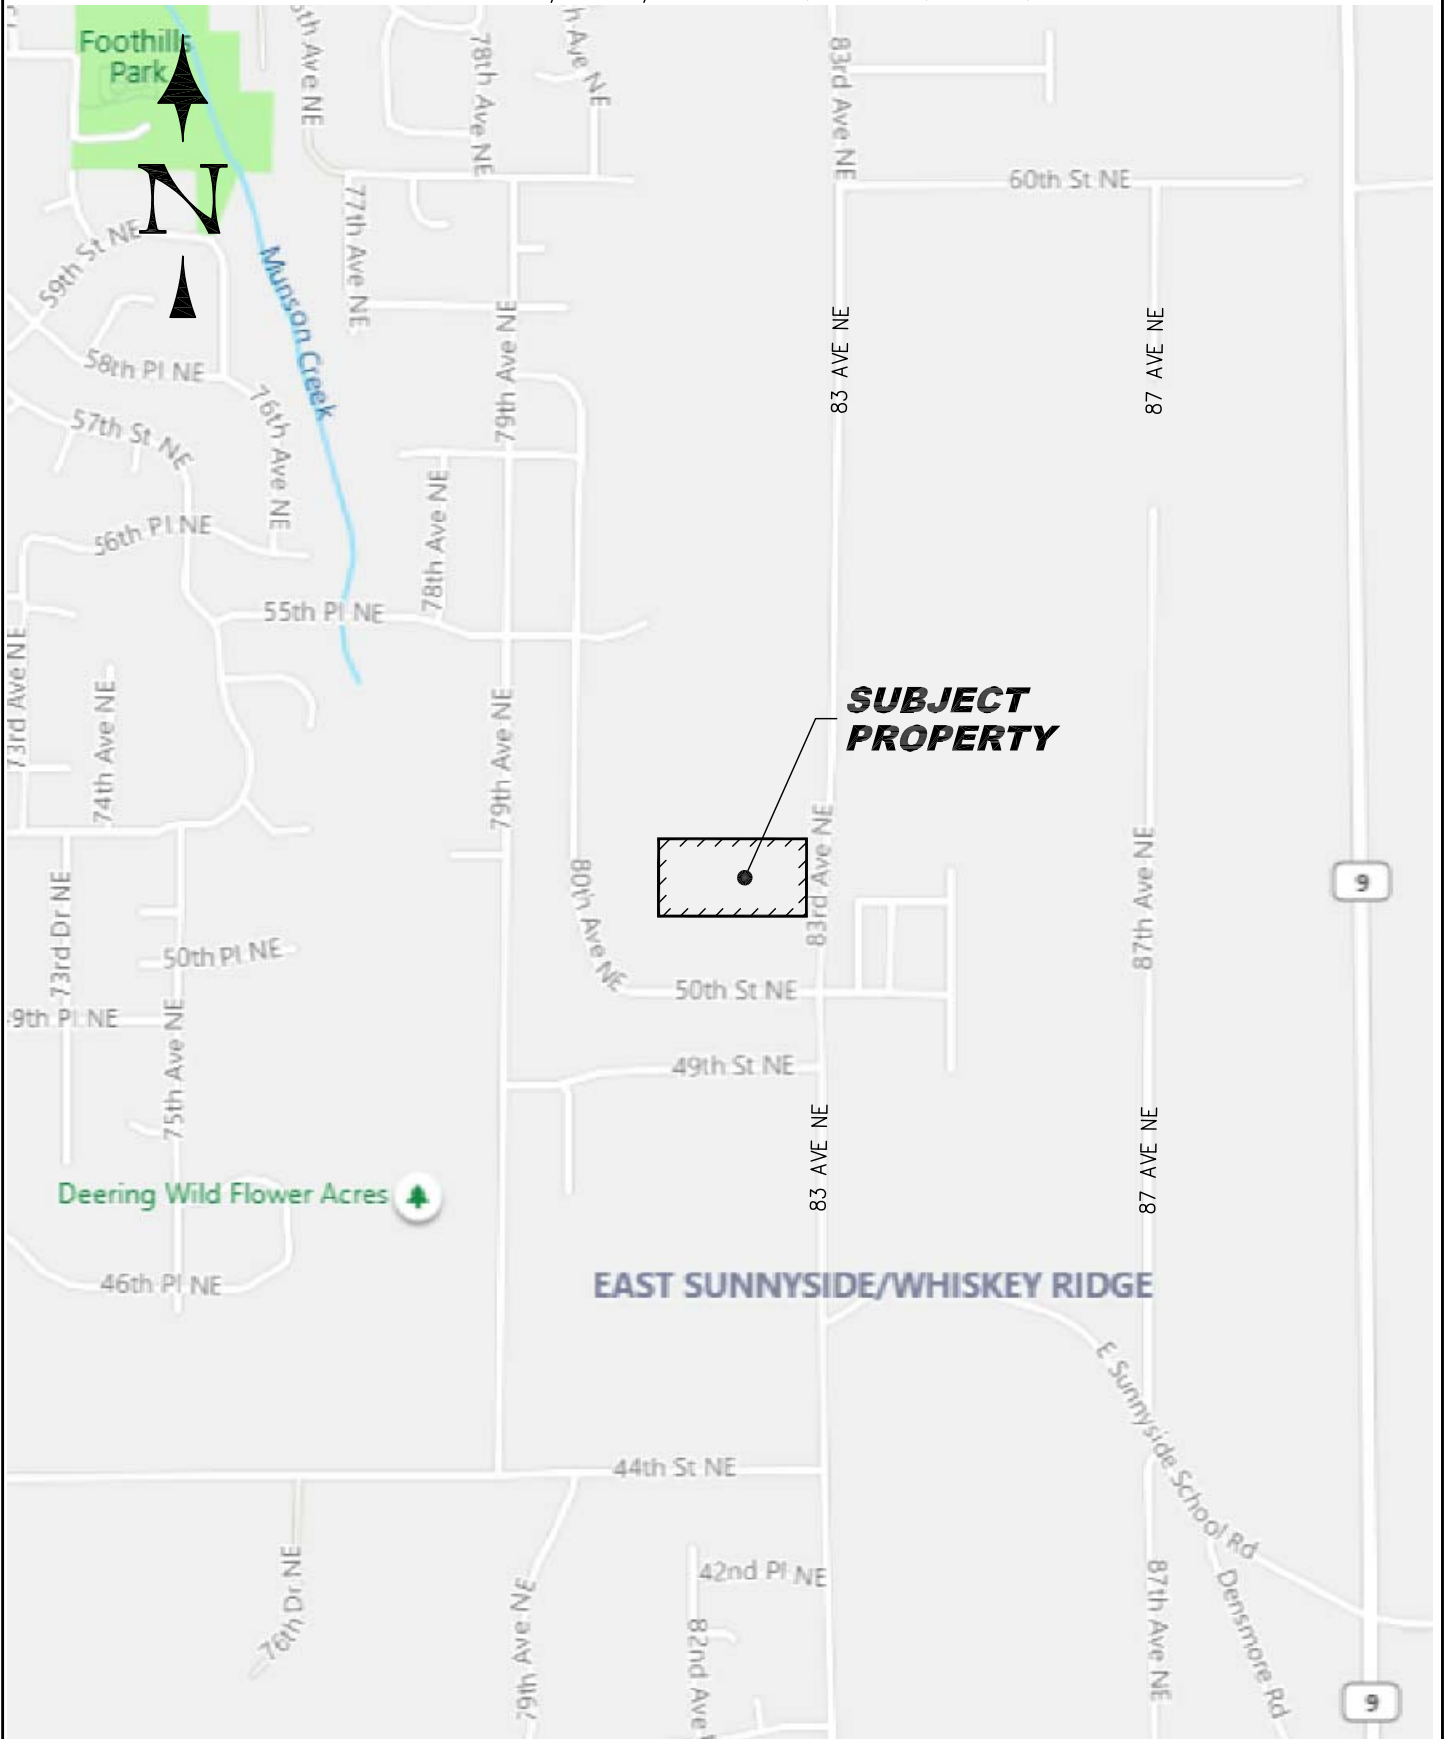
Foothills Park

N

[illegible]th Ave NE

78th Ave NE

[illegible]h Ave NE

83rd Ave NE

60th St NE

77th Ave NE

59th St NE

Munson Creek

79th Ave NE

83 AVE NE

87 AVE NE

58th Pl NE

57th St NE

76th Ave NE

56th Pl NE

78th Ave NE

55th Pl NE

73rd Ave NE

74th Ave NE

79th Ave NE

SUBJECT PROPERTY

83rd Ave NE

80th Ave NE

87th Ave NE

9

73rd Dr NE

50th Pl NE

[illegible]9th Pl NE

75th Ave NE

50th St NE

49th St NE

83 AVE NE

87 AVE NE

Deering Wild Flower Acres

46th Pl NE

EAST SUNNYSIDE/WHISKEY RIDGE

E Sunnyside School Rd

44th St NE

42nd Pl NE

76th Dr NE

79th Ave NE

82nd Ave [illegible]

87th Ave NE

Densmore Rd

9